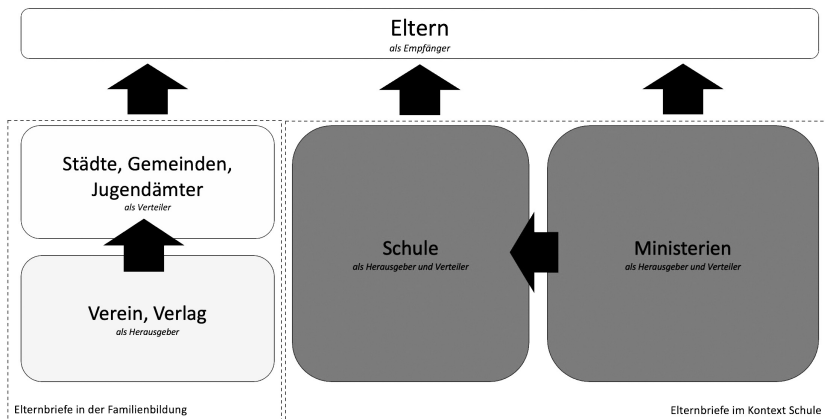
Eltern
als Empfänger

Städte, Gemeinden, Jugendämter
als Verteiler

Verein, Verlag
als Herausgeber

Elternbriefe in der Familienbildung

Schule
als Herausgeber und Verteiler

Ministerien
als Herausgeber und Verteiler

Elternbriefe im Kontext Schule